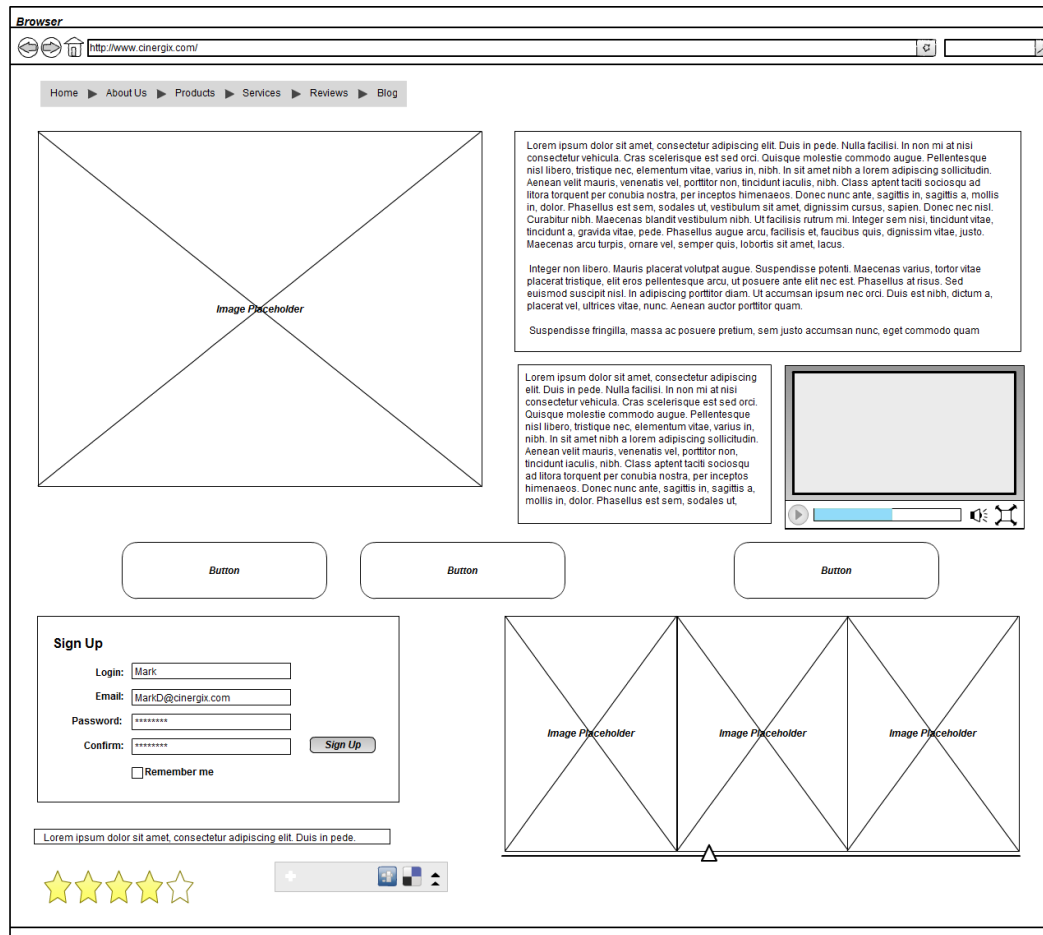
Browser

http://www.cinergix.com/

Home ▶ About Us ▶ Products ▶ Services ▶ Reviews ▶ Blog

Image Placeholder

Lorem ipsum dolor sit amet, consectetur adipiscing elit. Duis in pede. Nulla facilisi. In non mi at nisi consectetur vehicula. Cras scelerisque est sed orci. Quisque molestie commodo augue. Pellentesque nisl libero, tristique nec, elementum vitae, varius in, nibh. In sit amet nibh a lorem adipiscing sollicitudin. Aenean velit mauris, venenatis vel, porttitor non, tincidunt iaculis, nibh. Class aptent taciti sociosqu ad litora torquent per conubia nostra, per inceptos himenaeos. Donec nunc ante, sagittis in, sagittis a, mollis in, dolor. Phasellus est sem, sodales ut, vestibulum sit amet, dignissim cursus, sapien. Donec nec nisl. Curabitur nibh. Maecenas blandit vestibulum nibh. Ut facilisis rutrum mi. Integer sem nisi, tincidunt vitae, tincidunt a, gravida vitae, pede. Phasellus augue arcu, facilisis et, faucibus quis, dignissim vitae, justo. Maecenas arcu turpis, ornare vel, semper quis, lobortis sit amet, lacus.

Integer non libero. Mauris placerat volutpat augue. Suspendisse potenti. Maecenas varius, tortor vitae placerat tristique, elit eros pellentesque arcu, ut posuere ante elit nec est. Phasellus at risus. Sed euismod suscipit nisl. In adipiscing porttitor diam. Ut accumsan ipsum nec orci. Duis est nibh, dictum a, placerat vel, ultrices vitae, nunc. Aenean auctor porttitor quam.

Suspendisse fringilla, massa ac posuere pretium, sem justo accumsan nunc, eget commodo quam

Lorem ipsum dolor sit amet, consectetur adipiscing elit. Duis in pede. Nulla facilisi. In non mi at nisi consectetur vehicula. Cras scelerisque est sed orci. Quisque molestie commodo augue. Pellentesque nisl libero, tristique nec, elementum vitae, varius in, nibh. In sit amet nibh a lorem adipiscing sollicitudin. Aenean velit mauris, venenatis vel, porttitor non, tincidunt iaculis, nibh. Class aptent taciti sociosqu ad litora torquent per conubia nostra, per inceptos himenaeos. Donec nunc ante, sagittis in, sagittis a, mollis in, dolor. Phasellus est sem, sodales ut,

Button

Button

Button

Sign Up

Login: Mark

Email: MarkD@cinergix.com

Password: ********

Confirm: ******** Sign Up

Remember me

Image Placeholder

Image Placeholder

Image Placeholder

Lorem ipsum dolor sit amet, consectetur adipiscing elit. Duis in pede.